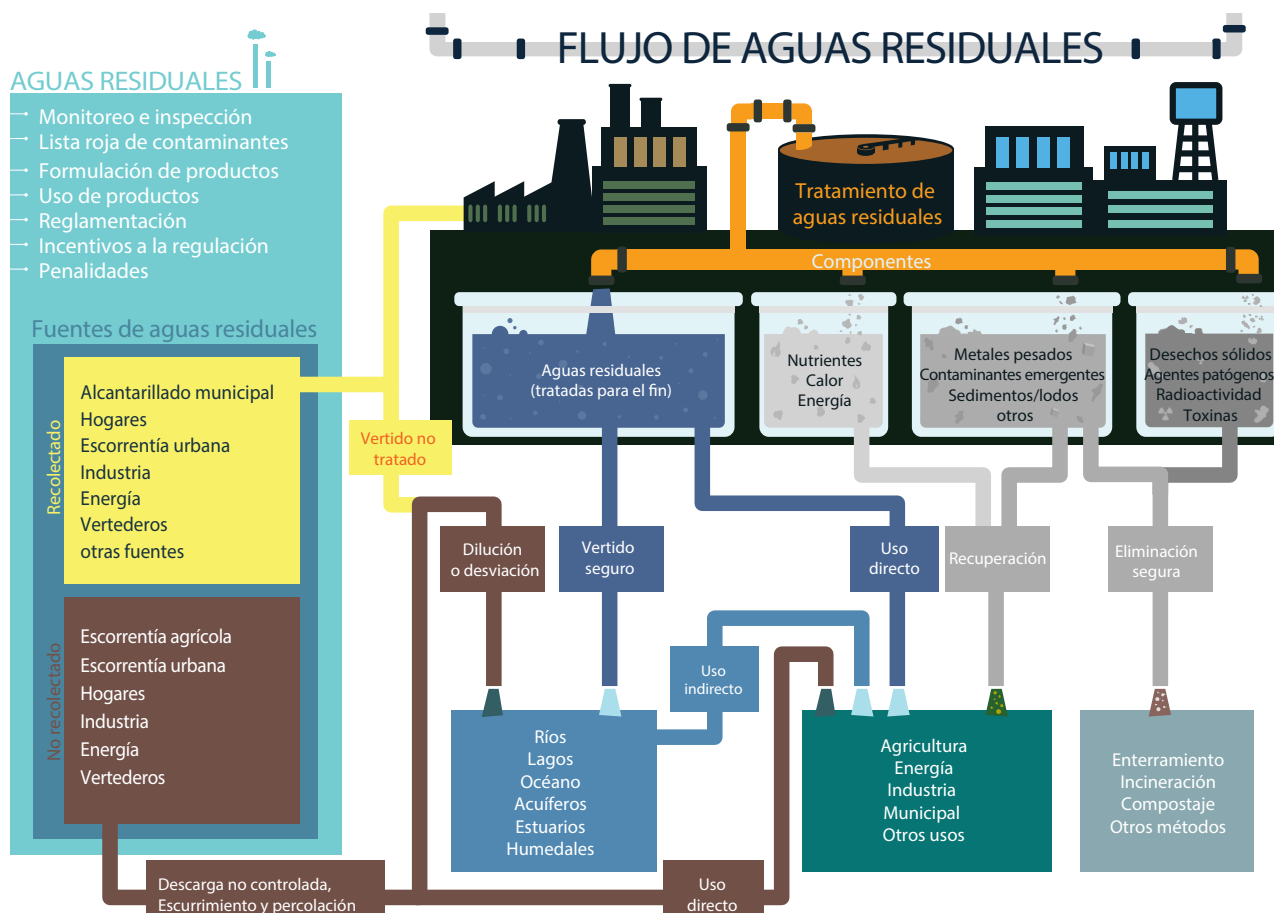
FLUJO DE AGUAS RESIDUALES

AGUAS RESIDUALES
Monitoreo e inspección
Lista roja de contaminantes
Formulación de productos
Uso de productos
Reglamentación
Incentivos a la regulación
Penalidades

Fuentes de aguas residuales

Recolectado
Alcantarillado municipal
Hogares
Escorrentía urbana
Industria
Energía
Vertederos
otras fuentes

No recolectado
Escorrentía agrícola
Escorrentía urbana
Hogares
Industria
Energía
Vertederos

Tratamiento de aguas residuales

Componentes

Aguas residuales (tratadas para el fin)

Nutrientes
Calor
Energía

Metales pesados
Contaminantes emergentes
Sedimentos/lodos
otros

Desechos sólidos
Agentes patógenos
Radioactividad
Toxinas

Vertido no tratado

Dilución o desviación

Vertido seguro

Uso directo

Recuperación

Eliminación segura

Uso indirecto

Ríos
Lagos
Océano
Acuíferos
Estuarios
Humedales

Agricultura
Energía
Industria
Municipal
Otros usos

Enterramiento
Incineración
Compostaje
Otros métodos

Descarga no controlada, Escurrimiento y percolación

Uso directo